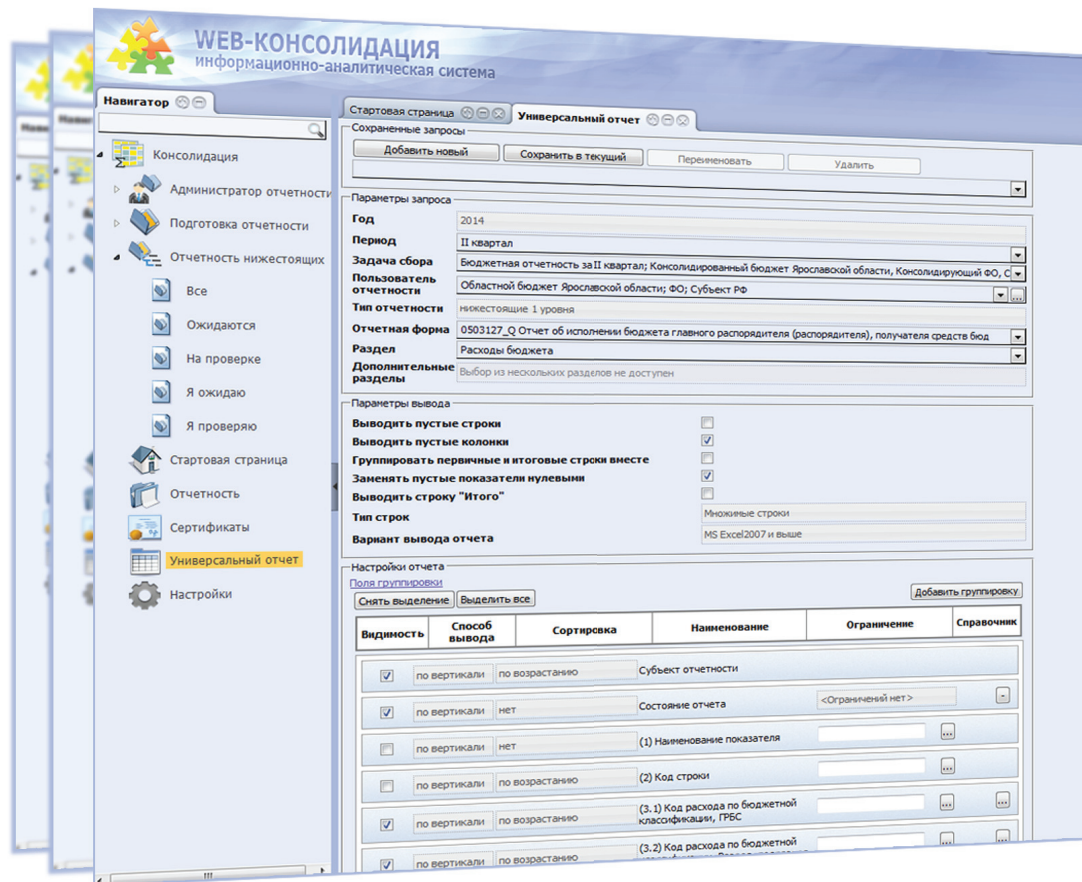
WEB-КОНСОЛИДАЦИЯ
информационно-аналитическая система

Навигатор

Консолидация
Администратор отчетности
Подготовка отчетности
Отчетность нижестоящих
Все
Ожидаются
На проверке
Я ожидаю
Я проверяю
Стартовая страница
Отчетность
Сертификаты
Универсальный отчет
Настройки

Стартовая страница
Универсальный отчет

Сохраненные запросы
Добавить новый
Сохранить в текущий
Переименовать
Удалить

Параметры запроса
Год 2014
Период II квартал
Задача сбора Бюджетная отчетность за II квартал; Консолидированный бюджет Ярославской области, Консолидирующий ФО, С
Пользователь отчетности Областной бюджет Ярославской области; ФО; Субъект РФ
Тип отчетности нижестоящие 1 уровня
Отчетная форма 0503127_Q Отчет об исполнении бюджета главного распорядителя (распорядителя), получателя средств бюд
Раздел Расходы бюджета
Дополнительные разделы Выбор из нескольких разделов не доступен

Параметры вывода
Выводить пустые строки
Выводить пустые колонки
Группировать первичные и итоговые строки вместе
Заменять пустые показатели нулевыми
Выводить строку "Итого"
Тип строк Множимые строки
Вариант вывода отчета MS Excel2007 и выше

Настройки отчета
Поля группировки
Снять выделение
Выделить все
Добавить группировку

| Видимость | Способ вывода | Сортировка | Наименование | Ограничение | Справочник |
|---|---|---|---|---|---|
| ☑ | по вертикали | по возрастанию | Субъект отчетности | | |
| ☑ | по вертикали | нет | Состояние отчета | <Ограничений нет> | |
| ☐ | по вертикали | нет | (1) Наименование показателя | | ... |
| ☐ | по вертикали | по возрастанию | (2) Код строки | | ... |
| ☑ | по вертикали | по возрастанию | (3.1) Код расхода по бюджетной классификации, ГРБС | | ... |
| ☑ | по вертикали | по возрастанию | (3.2) Код расхода по бюджетной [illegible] | | |